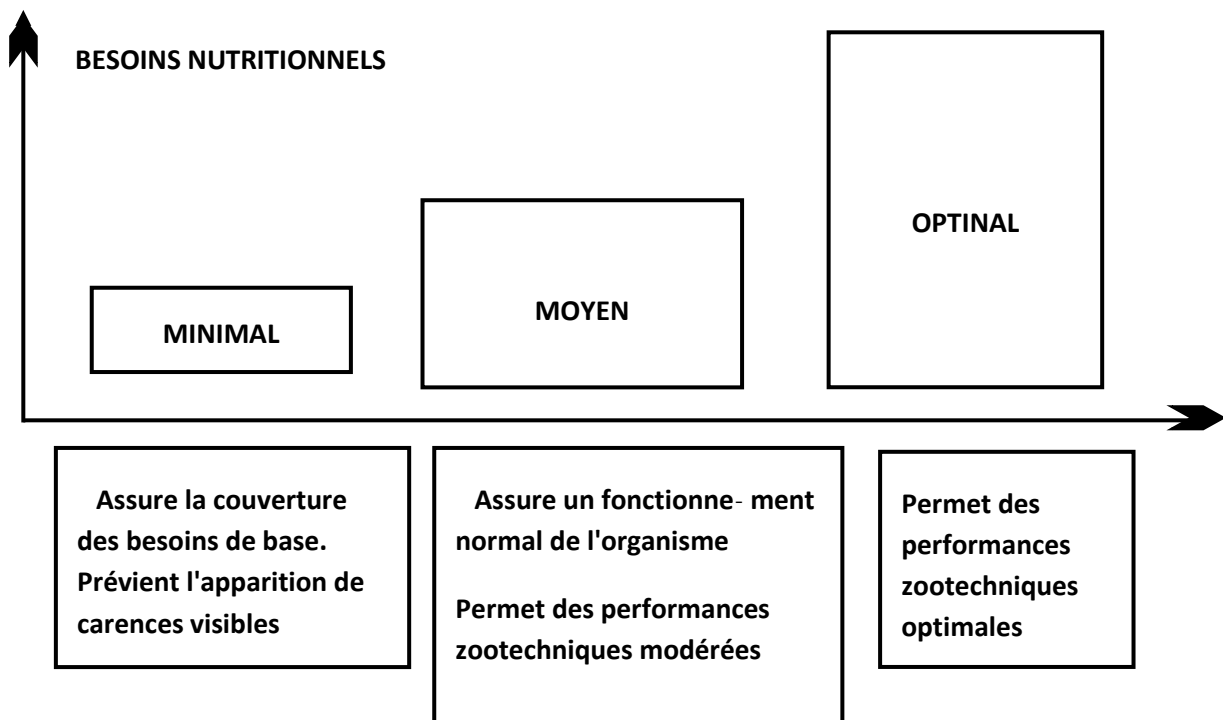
BESOINS NUTRITIONNELS

MINIMAL

MOYEN

OPTINAL

Assure la couverture des besoins de base. Prévient l'apparition de carences visibles

Assure un fonctionne- ment normal de l'organisme

Permet des performances zootechniques modérées

Permet des performances zootechniques optimales